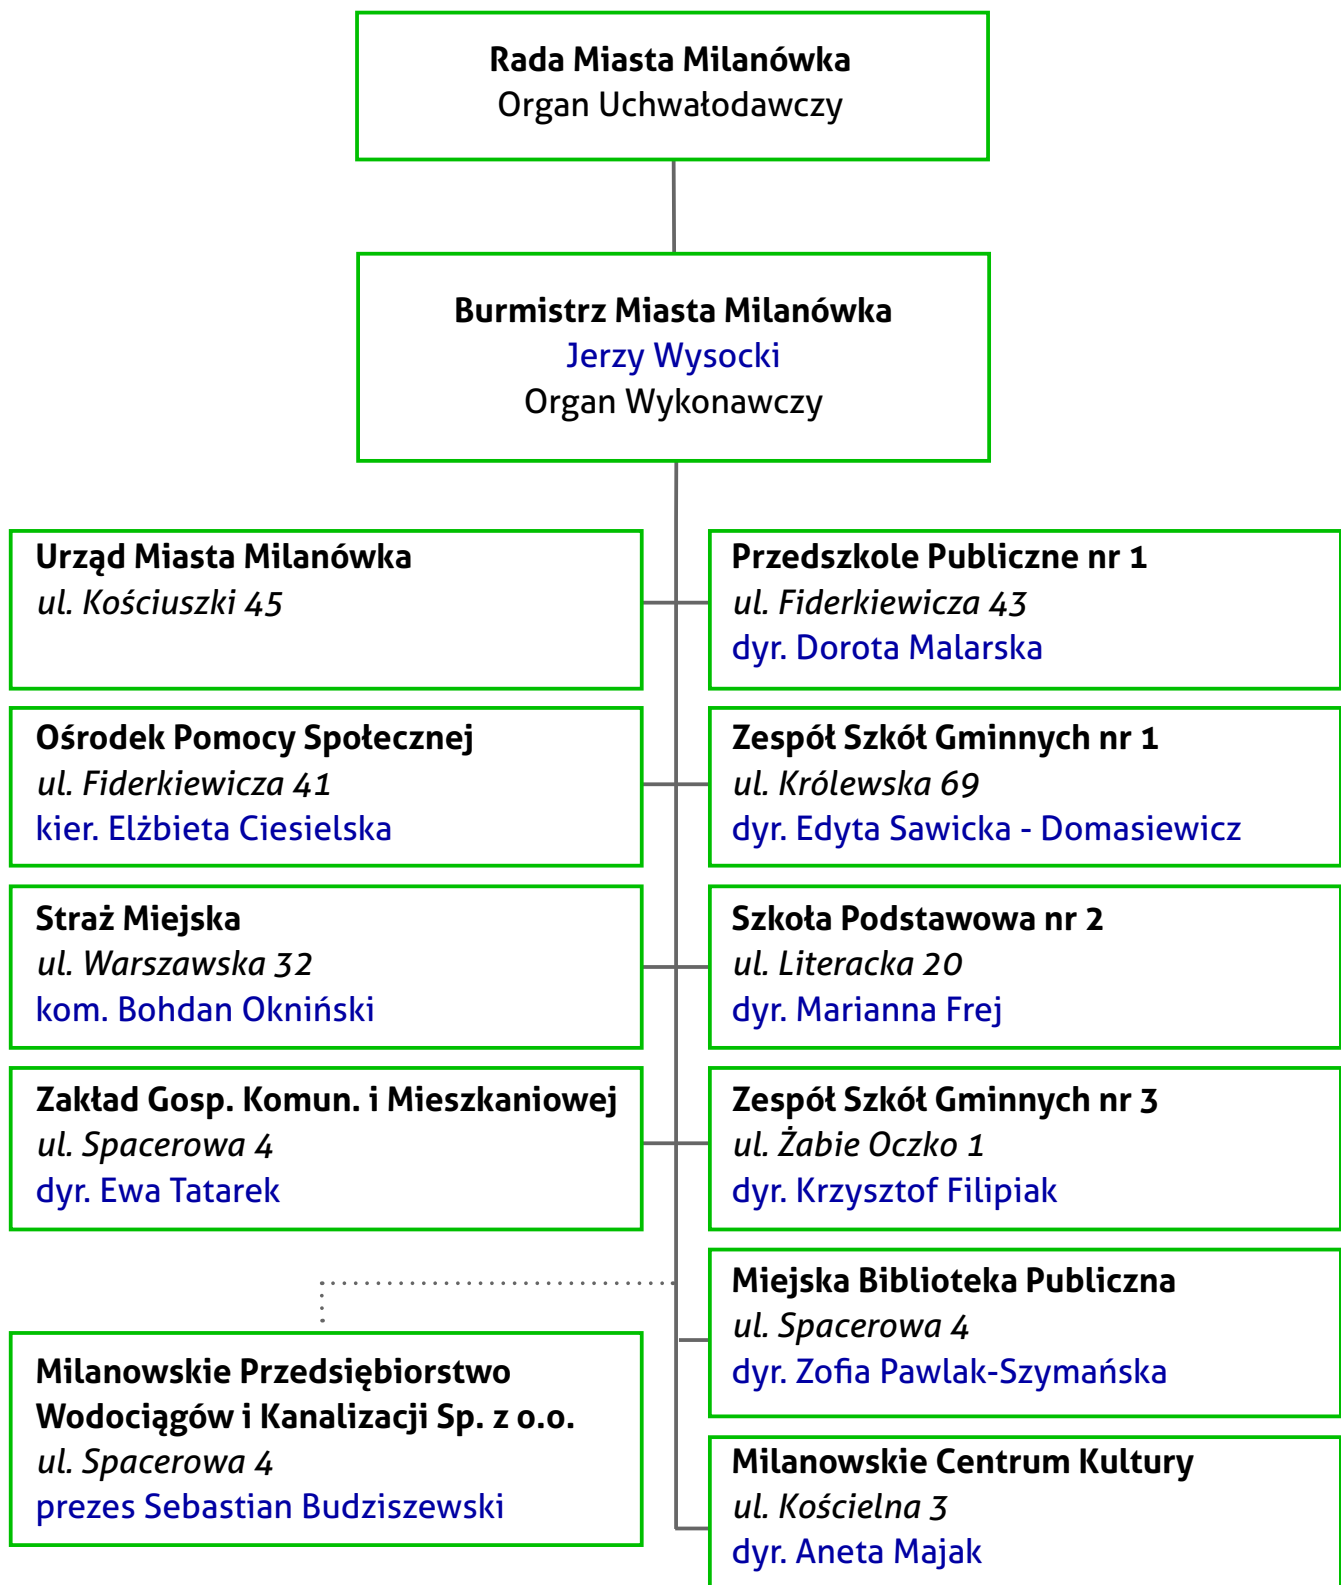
Rada Miasta Milanówka
Organ Uchwałodawczy

Burmistrz Miasta Milanówka
Jerzy Wysocki
Organ Wykonawczy

Urząd Miasta Milanówka
ul. Kościuszki 45

Przedszkole Publiczne nr 1
ul. Fiderkiewicza 43
dyr. Dorota Malarska

Ośrodek Pomocy Społecznej
ul. Fiderkiewicza 41
kier. Elżbieta Ciesielska

Zespół Szkół Gminnych nr 1
ul. Królewska 69
dyr. Edyta Sawicka - Domasiewicz

Straż Miejska
ul. Warszawska 32
kom. Bohdan Okniński

Szkoła Podstawowa nr 2
ul. Literacka 20
dyr. Marianna Frej

Zakład Gosp. Komun. i Mieszkaniowej
ul. Spacerowa 4
dyr. Ewa Tatarek

Zespół Szkół Gminnych nr 3
ul. Żabie Oczko 1
dyr. Krzysztof Filipiak

Miejska Biblioteka Publiczna
ul. Spacerowa 4
dyr. Zofia Pawlak-Szymańska

Milanowskie Przedsiębiorstwo Wodociągów i Kanalizacji Sp. z o.o.
ul. Spacerowa 4
prezes Sebastian Budziszewski

Milanowskie Centrum Kultury
ul. Kościelna 3
dyr. Aneta Majak